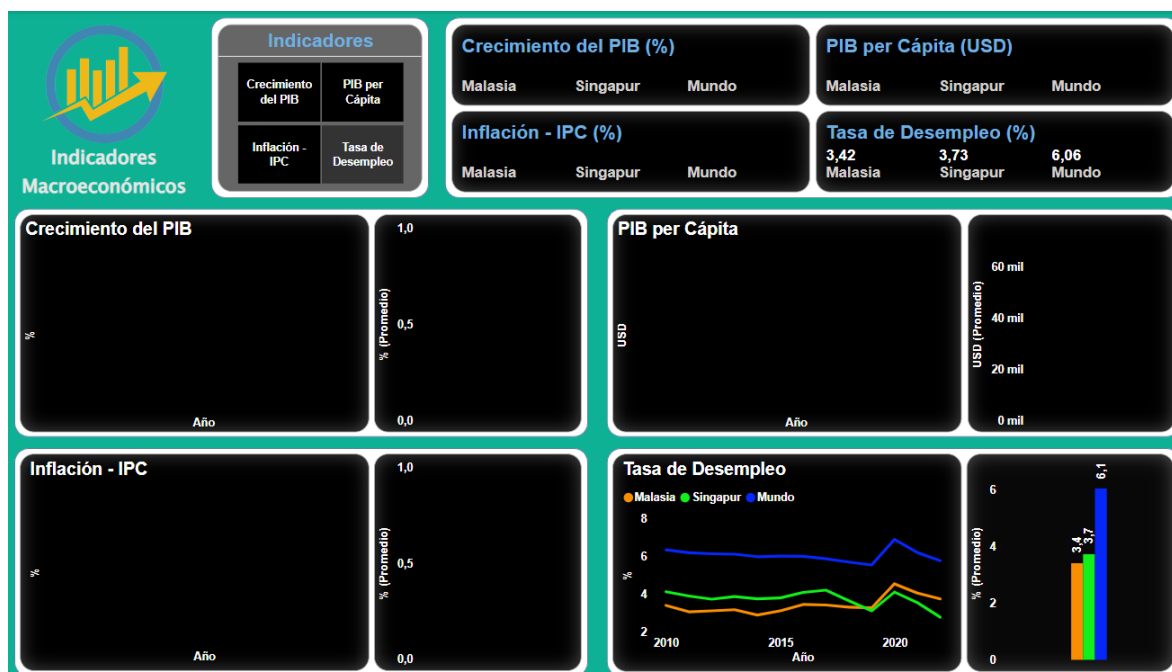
Indicadores Macroeconómicos

Indicadores

Crecimiento del PIB | PIB per Cápita
Inflación - IPC | Tasa de Desempleo

Crecimiento del PIB (%)
Malasia Singapur Mundo

PIB per Cápita (USD)
Malasia Singapur Mundo

Inflación - IPC (%)
Malasia Singapur Mundo

Tasa de Desempleo (%)
3,42 Malasia
3,73 Singapur
6,06 Mundo

Crecimiento del PIB
%
Año

1,0
0,5
0,0
% (Promedio)

PIB per Cápita
USD
Año

60 mil
40 mil
20 mil
0 mil
USD (Promedio)

Inflación - IPC
%
Año

1,0
0,5
0,0
% (Promedio)

Tasa de Desempleo
Malasia Singapur Mundo
8
6
4
2
%
2010 2015 2020
Año

6
4
2
0
% (Promedio)
3,4 3,7 6,1